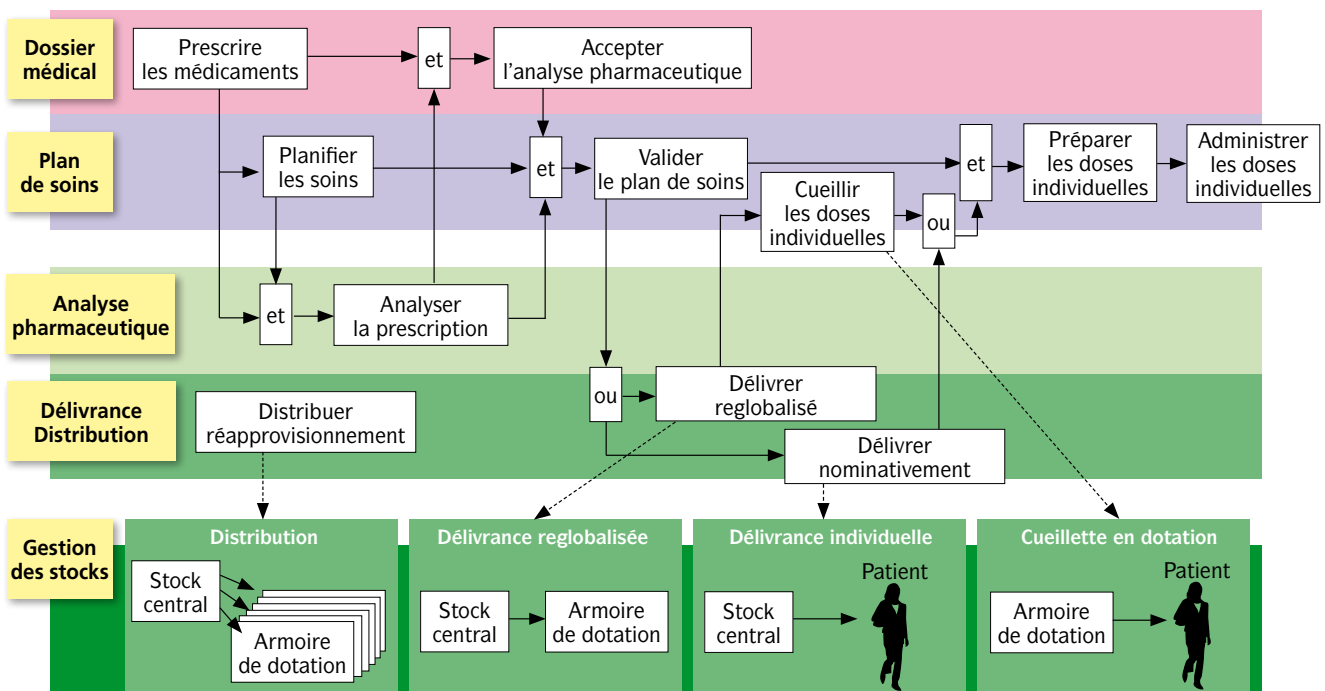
Dossier médical

Prescrire les médicaments

et

Accepter l'analyse pharmaceutique

Plan de soins

Planifier les soins

et

Valider le plan de soins

et

Préparer les doses individuelles

Administrer les doses individuelles

Cueillir les doses individuelles

ou

Analyse pharmaceutique

et

Analyser la prescription

Délivrance Distribution

Distribuer réapprovisionnement

ou

Délivrer reglobalisé

Délivrer nominativement

Gestion des stocks

Distribution

Stock central

Armoire de dotation

Délivrance reglobalisée

Stock central

Armoire de dotation

Délivrance individuelle

Patient

Stock central

Cueillette en dotation

Patient

Armoire de dotation